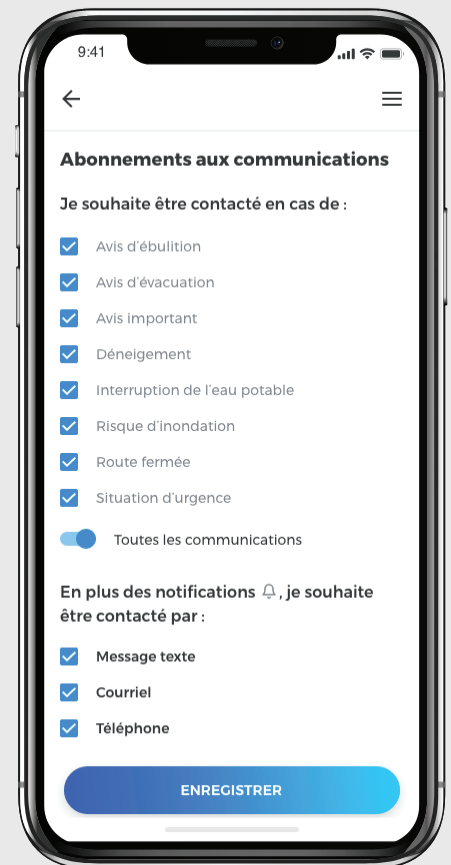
9:41

Abonnements aux communications

Je souhaite être contacté en cas de :

Avis d'ébulition

Avis d'évacuation

Avis important

Déneigement

Interruption de l'eau potable

Risque d'inondation

Route fermée

Situation d'urgence

Toutes les communications

En plus des notifications, je souhaite être contacté par :

Message texte

Courriel

Téléphone

ENREGISTRER